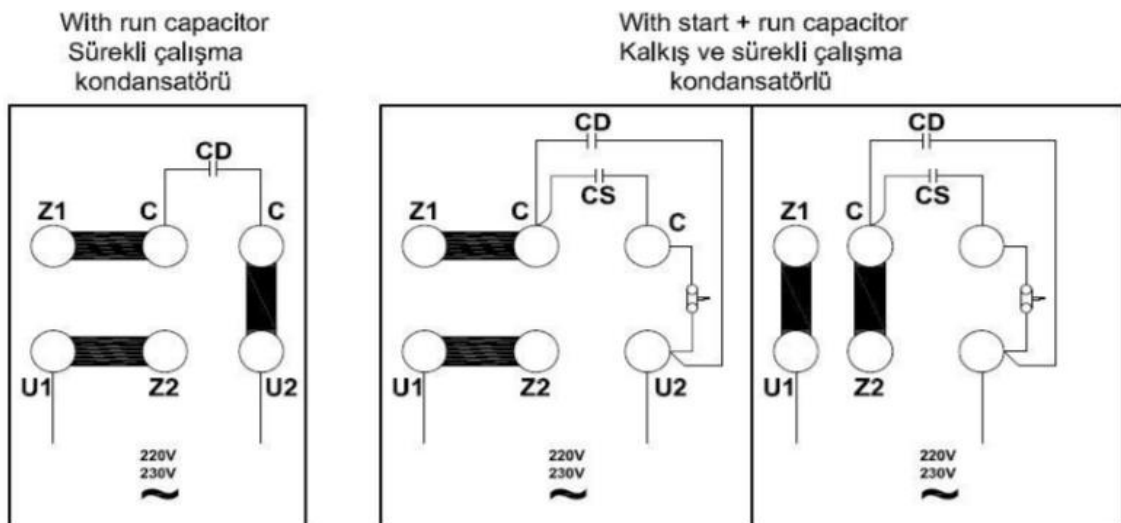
With run capacitor
Sürekli çalışma
kondansatörü

With start + run capacitor
Kalkış ve sürekli çalışma
kondansatörlü

CD
Z1 C C
U1 Z2 U2
220V
230V
~

CD
CS
Z1 C C
U1 Z2 U2
220V
230V
~

CD
CS
Z1 C
U1 Z2
220V
230V
~